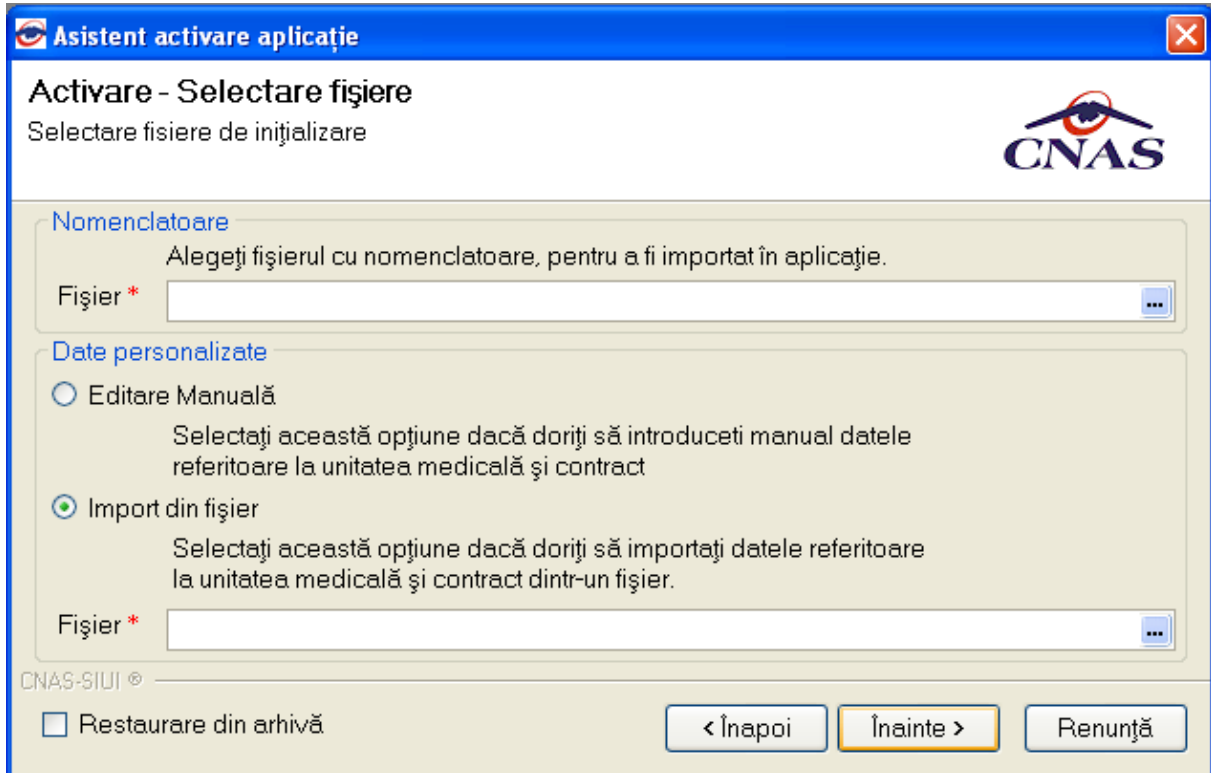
Asistent activare aplicaţie

Activare - Selectare fişiere
Selectare fisiere de iniţializare

CNAS

Nomenclatoare
Alegeţi fişierul cu nomenclatoare, pentru a fi importat în aplicaţie.
Fişier *
...

Date personalizate
Editare Manuală
Selectaţi această opţiune dacă doriţi să introduceti manual datele referitoare la unitatea medicală şi contract
Import din fişier
Selectaţi această opţiune dacă doriţi să importaţi datele referitoare la unitatea medicală şi contract dintr-un fişier.
Fişier *
...

CNAS-SIUI ®

Restaurare din arhivă
< Înapoi
Înainte >
Renunţă